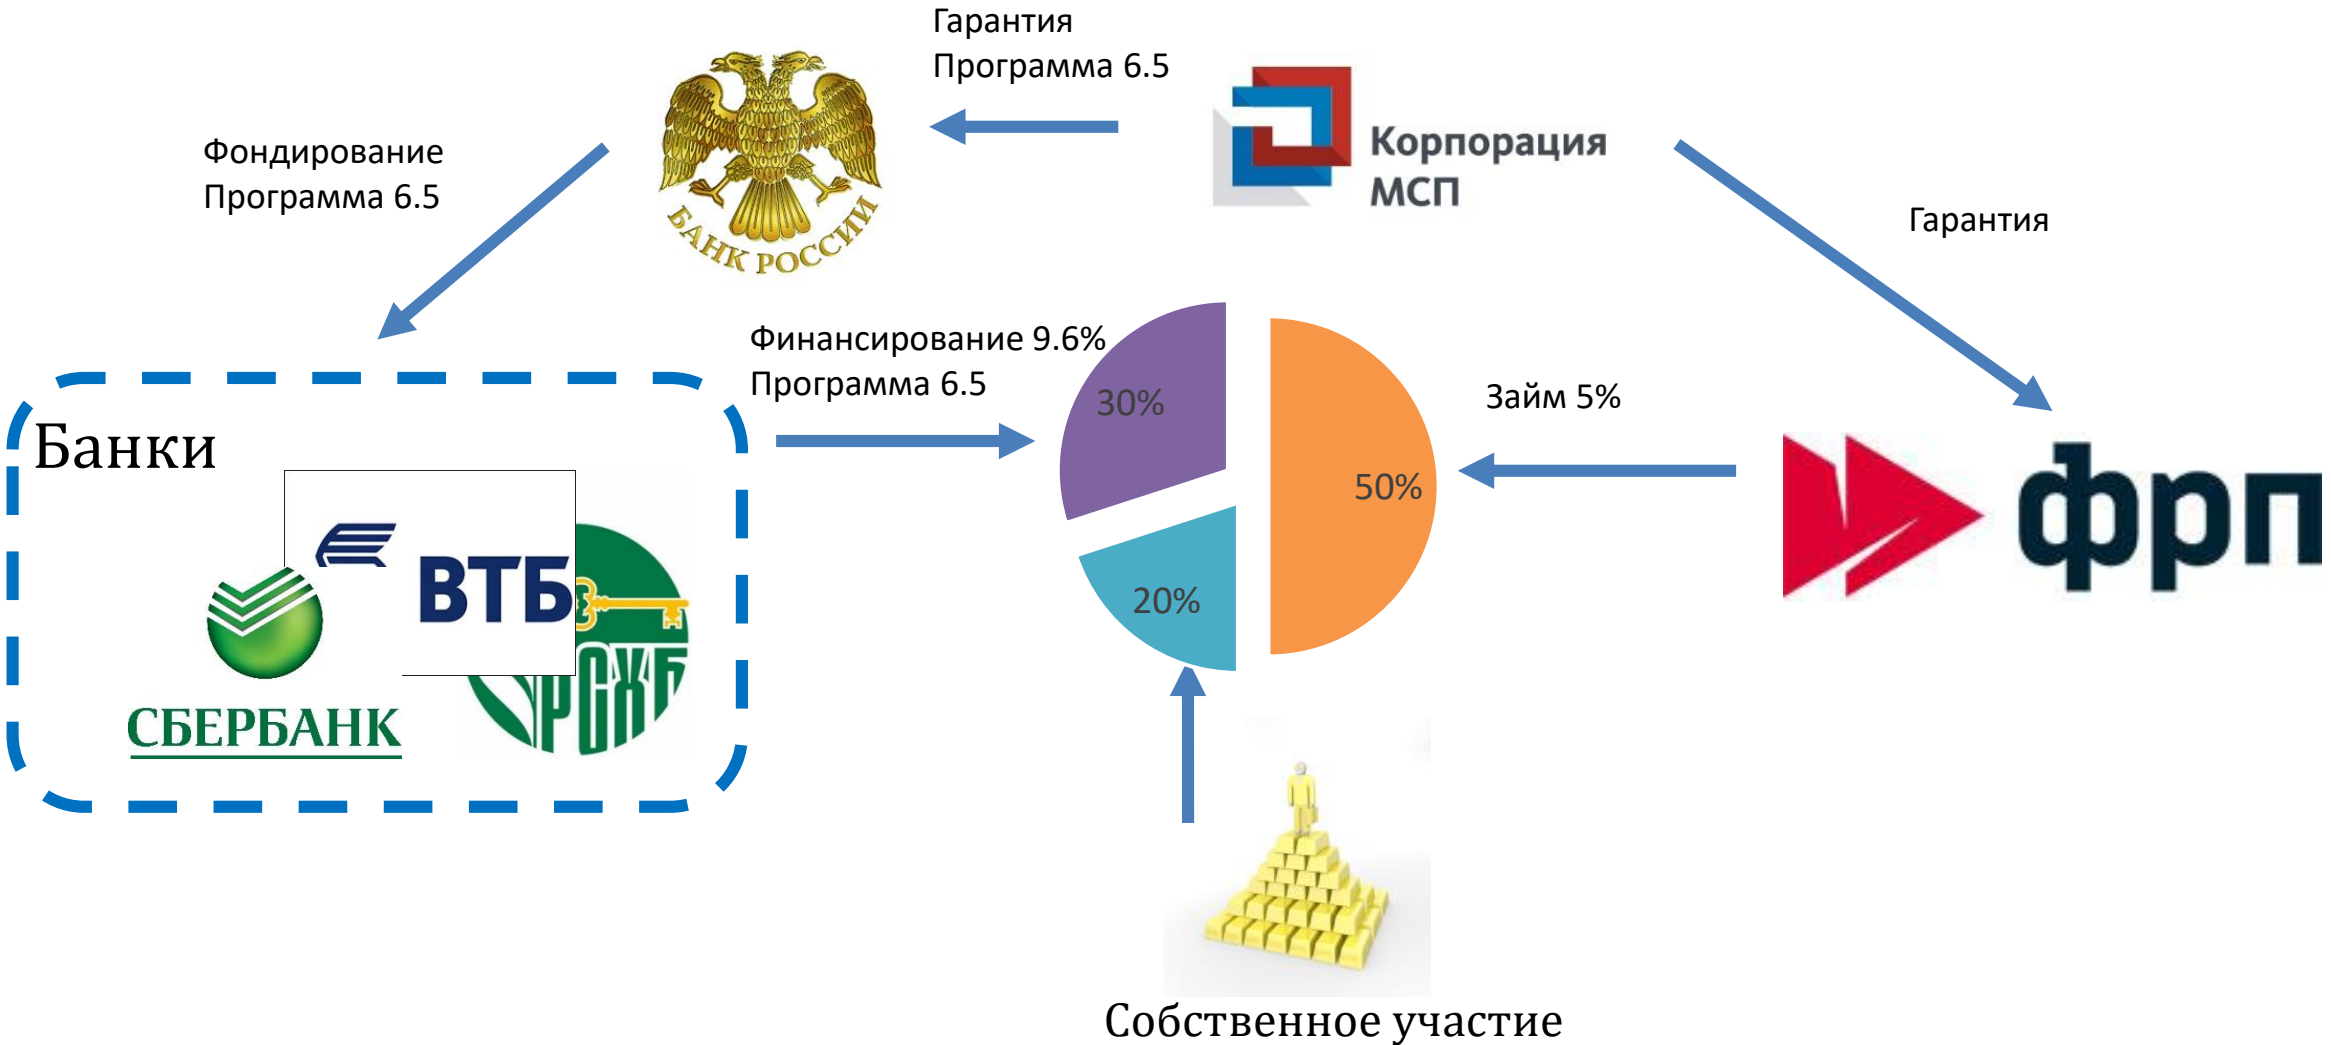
Гарантия
Программа 6.5

Фондирование
Программа 6.5

БАНК РОССИИ

Корпорация
МСП

Гарантия

Финансирование 9.6%
Программа 6.5

30%

50%

20%

Займ 5%

Банки

ВТБ

СБЕРБАНК

РСХБ

фрп

Собственное участие